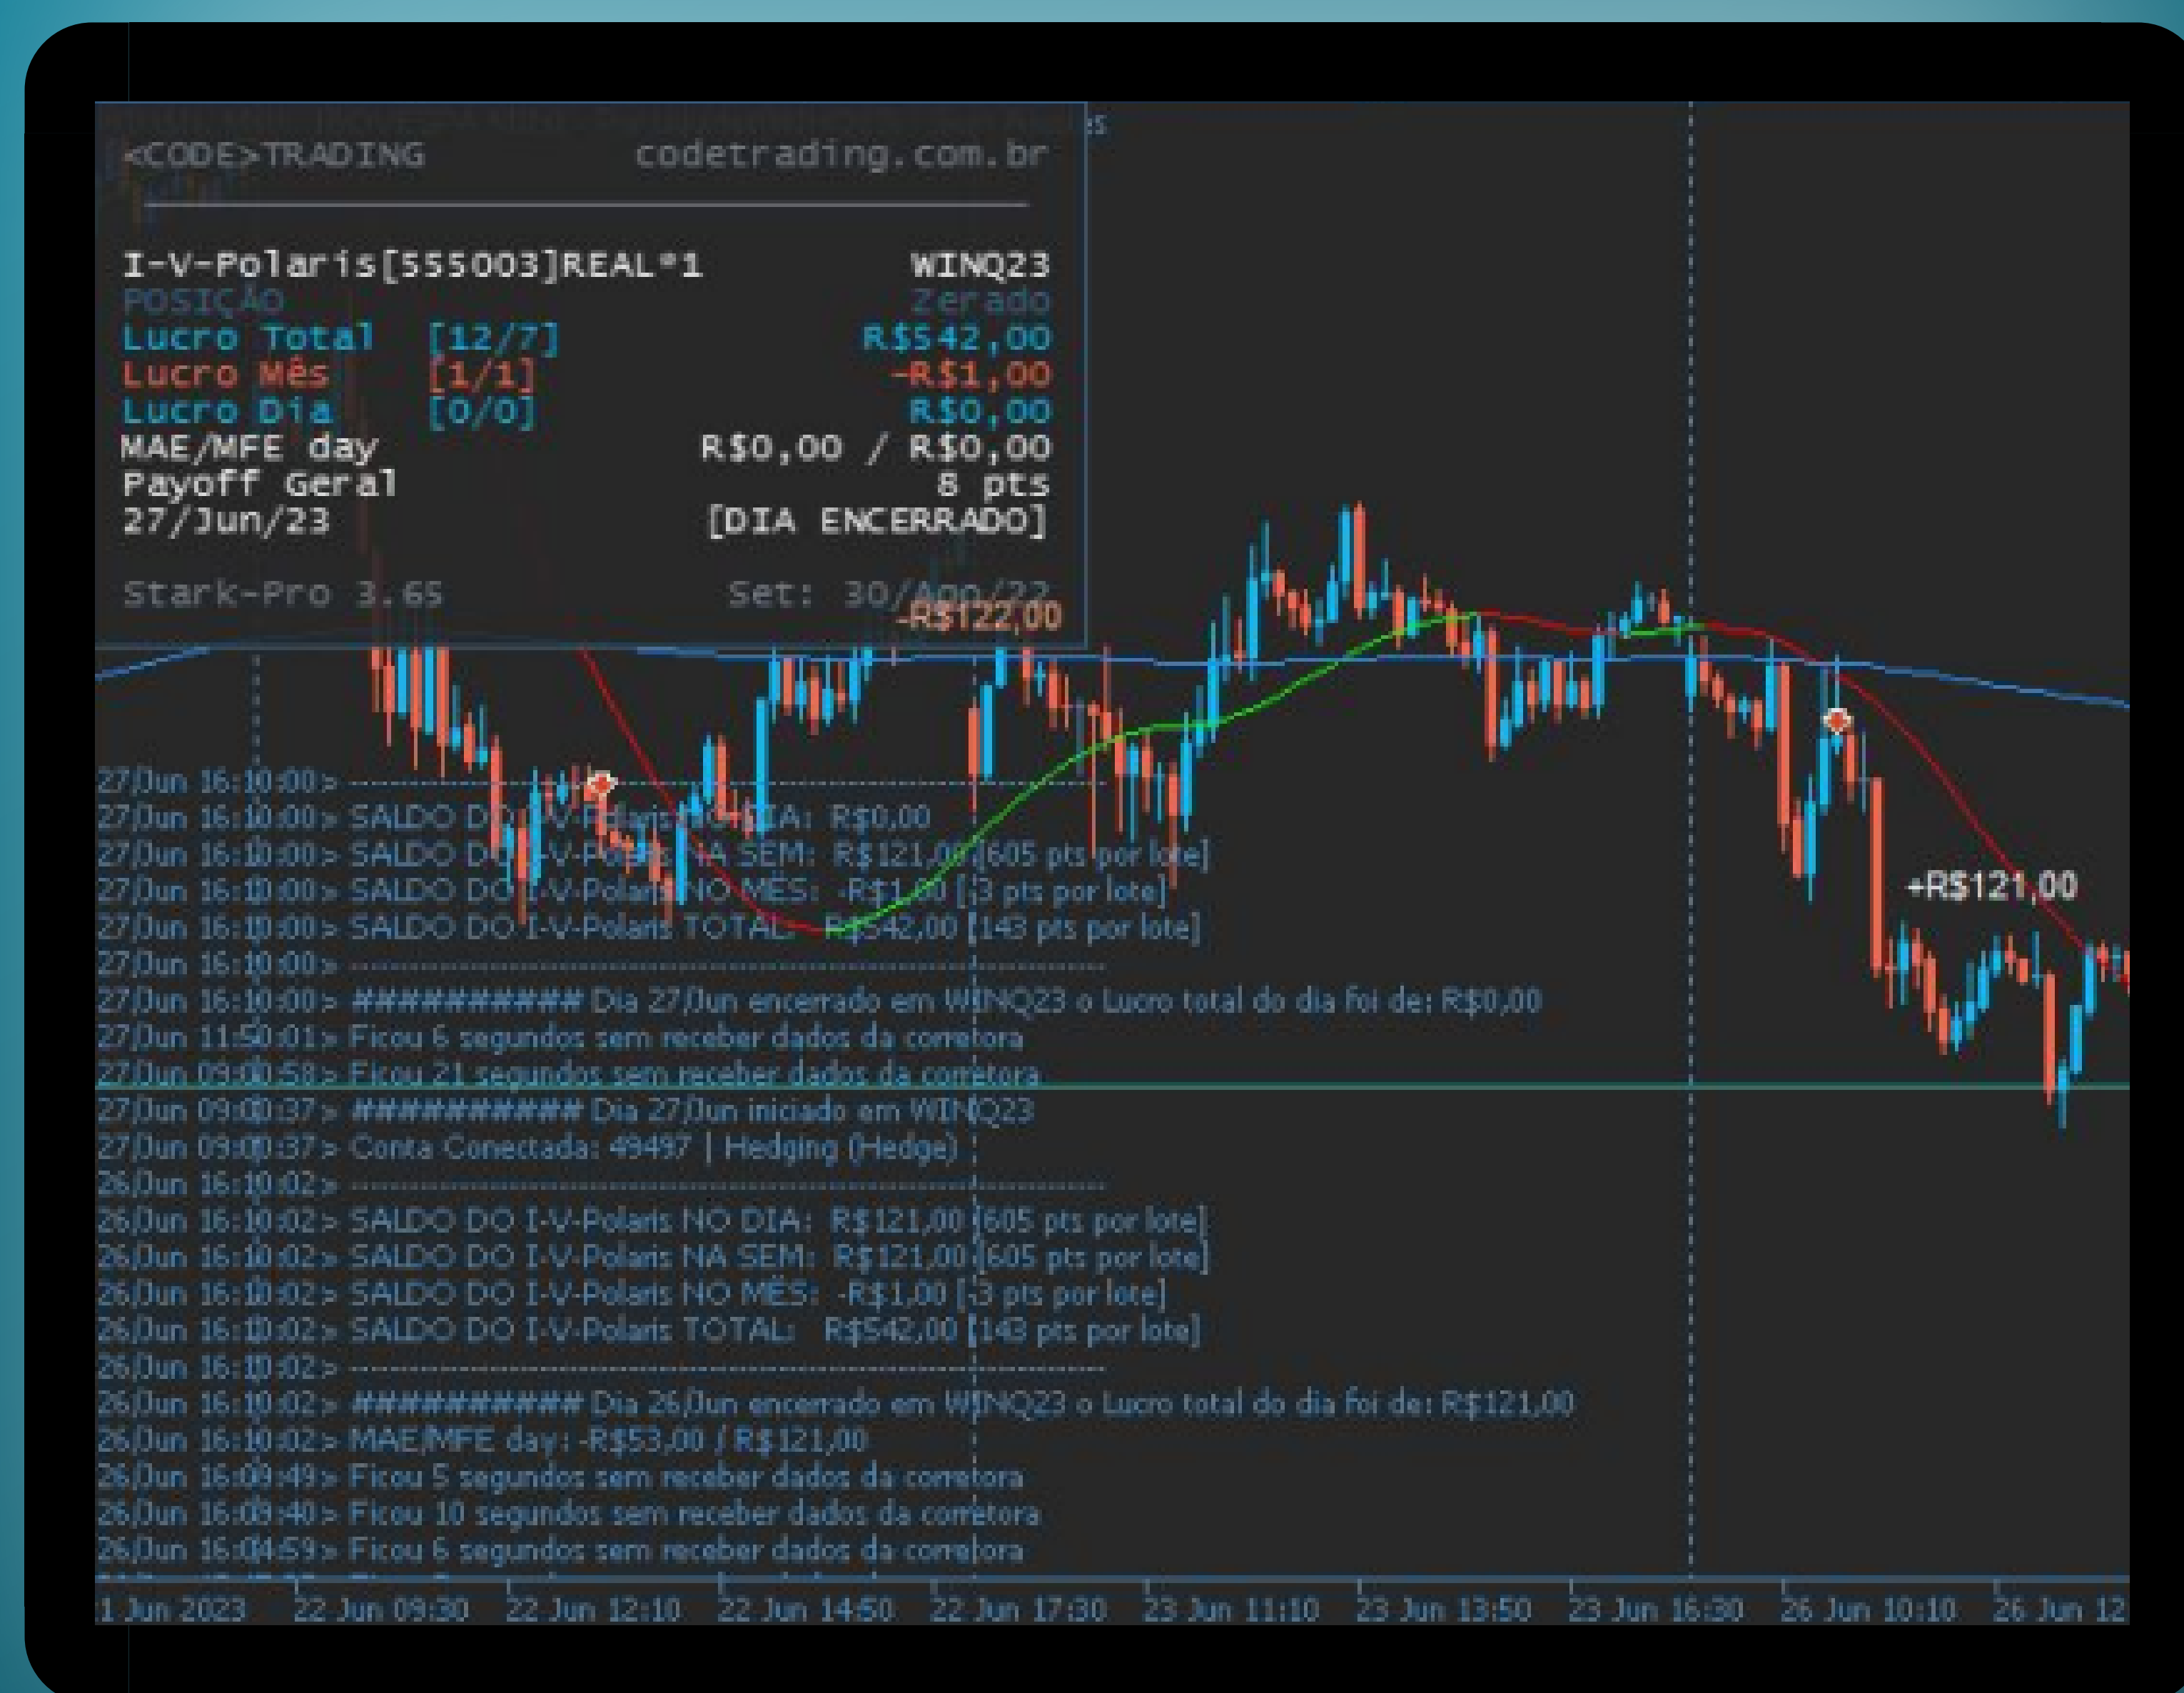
<CODE>TRADING codetrading.com.br

I-V-Polaris[555003]REAL*1 WINQ23
POSIÇÃO Zerado
Lucro Total [12/7] R$542,00
Lucro Mês [1/1] -R$1,00
Lucro Dia [0/0] R$0,00
MAE/MFE day R$0,00 / R$0,00
Payoff Geral 8 pts
27/Jun/23 [DIA ENCERRADO]

Stark-Pro 3.65 Set: 30/Ago/22

-R$122,00

+R$121,00

27/Jun 16:10:00 > ------------------------------------------------
27/Jun 16:10:00 > SALDO DO I-V-Polaris NO DIA: R$0,00
27/Jun 16:10:00 > SALDO DO I-V-Polaris NA SEM: R$121,00 [605 pts por lote]
27/Jun 16:10:00 > SALDO DO I-V-Polaris NO MÊS: -R$1,00 [-3 pts por lote]
27/Jun 16:10:00 > SALDO DO I-V-Polaris TOTAL: R$542,00 [143 pts por lote]
27/Jun 16:10:00 > ------------------------------------------------
27/Jun 16:10:00 > ########### Dia 27/Jun encerrado em WINQ23 o Lucro total do dia foi de: R$0,00
27/Jun 11:50:01 > Ficou 6 segundos sem receber dados da corretora
27/Jun 09:00:58 > Ficou 21 segundos sem receber dados da corretora
27/Jun 09:00:37 > ########### Dia 27/Jun iniciado em WINQ23
27/Jun 09:00:37 > Conta Conectada: 49497 | Hedging (Hedge)
26/Jun 16:10:02 > ------------------------------------------------
26/Jun 16:10:02 > SALDO DO I-V-Polaris NO DIA: R$121,00 [605 pts por lote]
26/Jun 16:10:02 > SALDO DO I-V-Polaris NA SEM: R$121,00 [605 pts por lote]
26/Jun 16:10:02 > SALDO DO I-V-Polaris NO MÊS: -R$1,00 [-3 pts por lote]
26/Jun 16:10:02 > SALDO DO I-V-Polaris TOTAL: R$542,00 [143 pts por lote]
26/Jun 16:10:02 > ------------------------------------------------
26/Jun 16:10:02 > ########### Dia 26/Jun encerrado em WINQ23 o Lucro total do dia foi de: R$121,00
26/Jun 16:10:02 > MAE/MFE day: -R$53,00 / R$121,00
26/Jun 16:09:49 > Ficou 5 segundos sem receber dados da corretora
26/Jun 16:08:40 > Ficou 10 segundos sem receber dados da corretora
26/Jun 16:04:59 > Ficou 6 segundos sem receber dados da corretora

1 Jun 2023 22 Jun 09:30 22 Jun 12:10 22 Jun 14:50 22 Jun 17:30 23 Jun 11:10 23 Jun 13:50 23 Jun 16:30 26 Jun 10:10 26 Jun 12